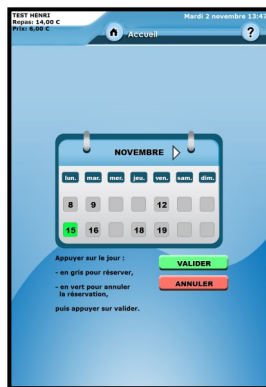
TEST HENRI
Repas: 14,00 €
Prix: 6,00 €

Mardi 2 novembre 13:47

Accueil

?

NOVEMBRE

| lun. | mar. | mer. | jeu. | ven. | sam. | dim. |
|---|---|---|---|---|---|---|
| 8 | 9 | | | 12 | | |
| 15 | 16 | | 18 | 19 | | |

Appuyer sur le jour :

- en gris pour réserver,

- en vert pour annuler la réservation,

puis appuyer sur valider.

VALIDER

ANNULER